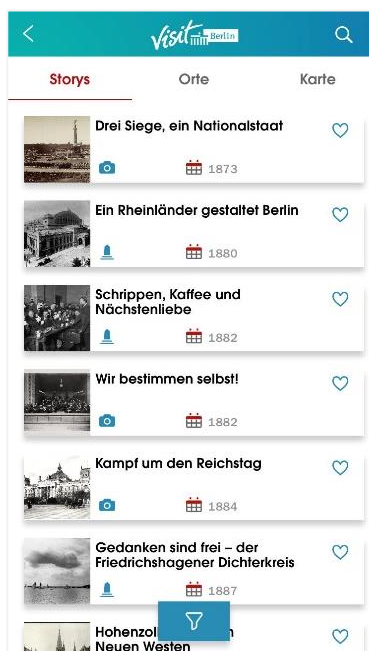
Visit Berlin

Storys
Orte
Karte

Drei Siege, ein Nationalstaat
1873

Ein Rheinländer gestaltet Berlin
1880

Schrippen, Kaffee und Nächstenliebe
1882

Wir bestimmen selbst!
1882

Kampf um den Reichstag
1884

Gedanken sind frei – der Friedrichshagener Dichterkreis
1887

Hohenzol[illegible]n Neuen Westen